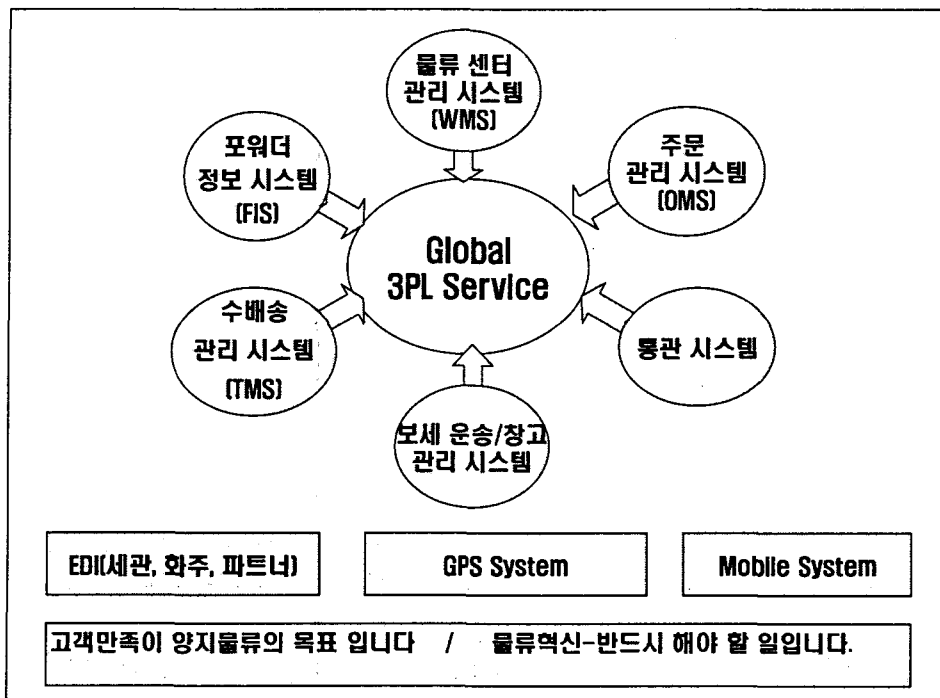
물류 센터 관리 시스템 (WMS)

포워더 정보 시스템 (FIS)

주문 관리 시스템 (OMS)

Global 3PL Service

수배송 관리 시스템 (TMS)

통관 시스템

보세 운송/창고 관리 시스템

EDI(세관, 화주, 파트너)

GPS System

Mobile System

고객만족이 양지물류의 목표 입니다 / 물류혁신-반드시 해야 할 일입니다.